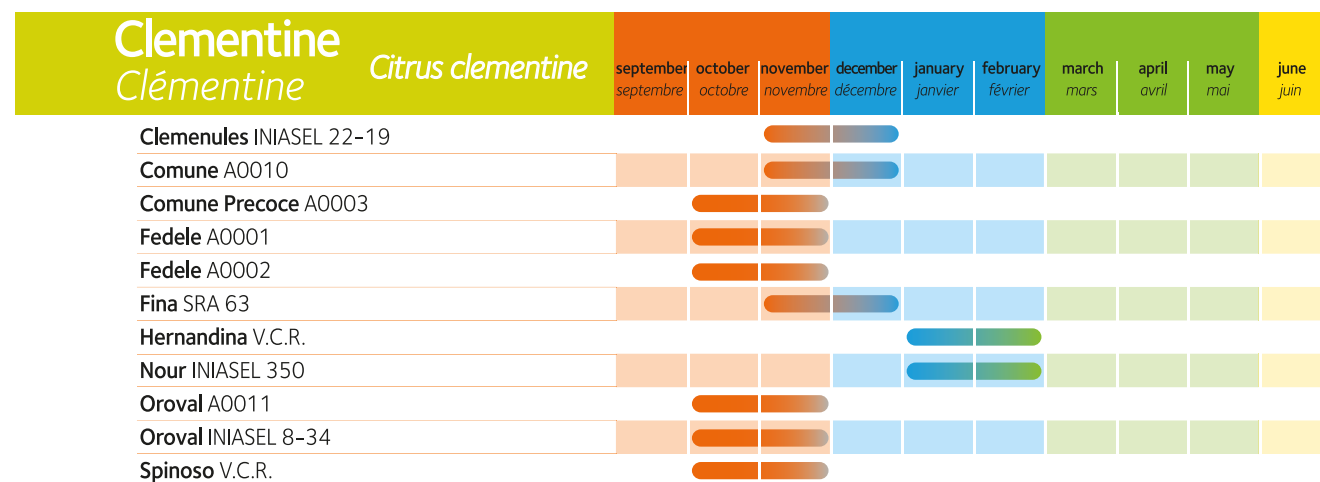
Clementine
Clémentine
Citrus clementine

| | september septembre | october octobre | november novembre | december décembre | january janvier | february février | march mars | april avril | may mai | june juin |
|---|---|---|---|---|---|---|---|---|---|---|
| Clemenules INIASEL 22-19 | | | | | | | | | | |
| Comune A0010 | | | | | | | | | | |
| Comune Precoce A0003 | | | | | | | | | | |
| Fedele A0001 | | | | | | | | | | |
| Fedele A0002 | | | | | | | | | | |
| Fina SRA 63 | | | | | | | | | | |
| Hernandina V.C.R. | | | | | | | | | | |
| Nour INIASEL 350 | | | | | | | | | | |
| Oroval A0011 | | | | | | | | | | |
| Oroval INIASEL 8-34 | | | | | | | | | | |
| Spinoso V.C.R. | | | | | | | | | | |